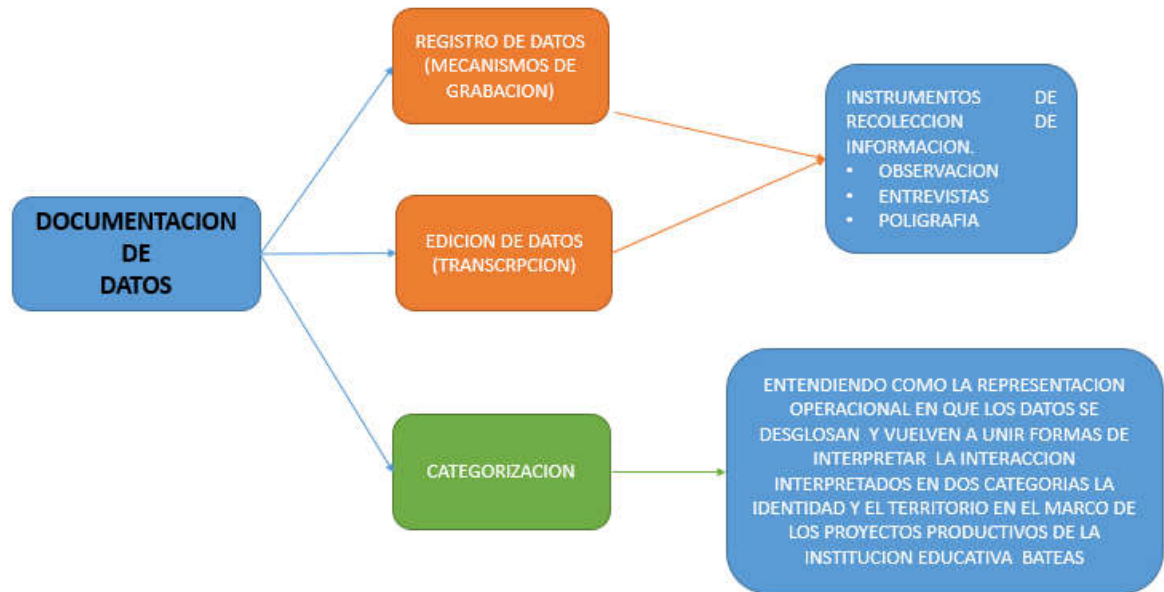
DOCUMENTACION DE DATOS

REGISTRO DE DATOS (MECANISMOS DE GRABACION)

EDICION DE DATOS (TRANSCRPCION)

CATEGORIZACION

INSTRUMENTOS DE RECOLECCION DE INFORMACION.
• OBSERVACION
• ENTREVISTAS
• POLIGRAFIA

ENTENDIENDO COMO LA REPRESENTACION OPERACIONAL EN QUE LOS DATOS SE DESGLOSAN Y VUELVEN A UNIR FORMAS DE INTERPRETAR LA INTERACCION INTERPRETADOS EN DOS CATEGORIAS LA IDENTIDAD Y EL TERRITORIO EN EL MARCO DE LOS PROYECTOS PRODUCTIVOS DE LA INSTITUCION EDUCATIVA BATEAS